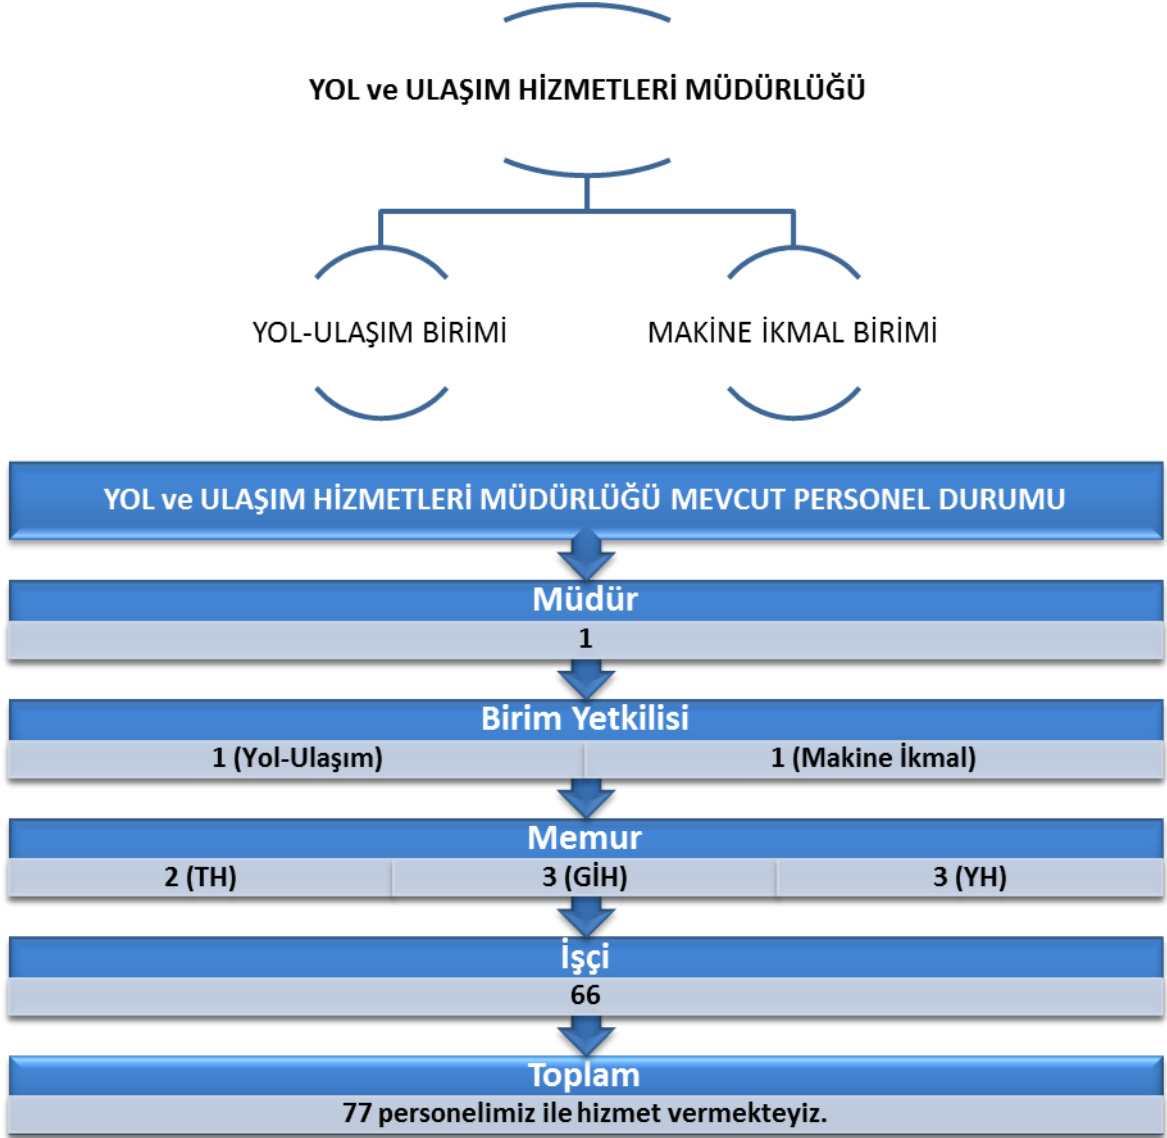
YOL ve ULAŞIM HİZMETLERİ MÜDÜRLÜĞÜ

YOL-ULAŞIM BİRİMİ

MAKİNE İKMAL BİRİMİ

YOL ve ULAŞIM HİZMETLERİ MÜDÜRLÜĞÜ MEVCUT PERSONEL DURUMU

Müdür

1

Birim Yetkilisi

1 (Yol-Ulaşım)

1 (Makine İkmal)

Memur

2 (TH)

3 (GİH)

3 (YH)

İşçi

66

Toplam

77 personelimiz ile hizmet vermekteyiz.